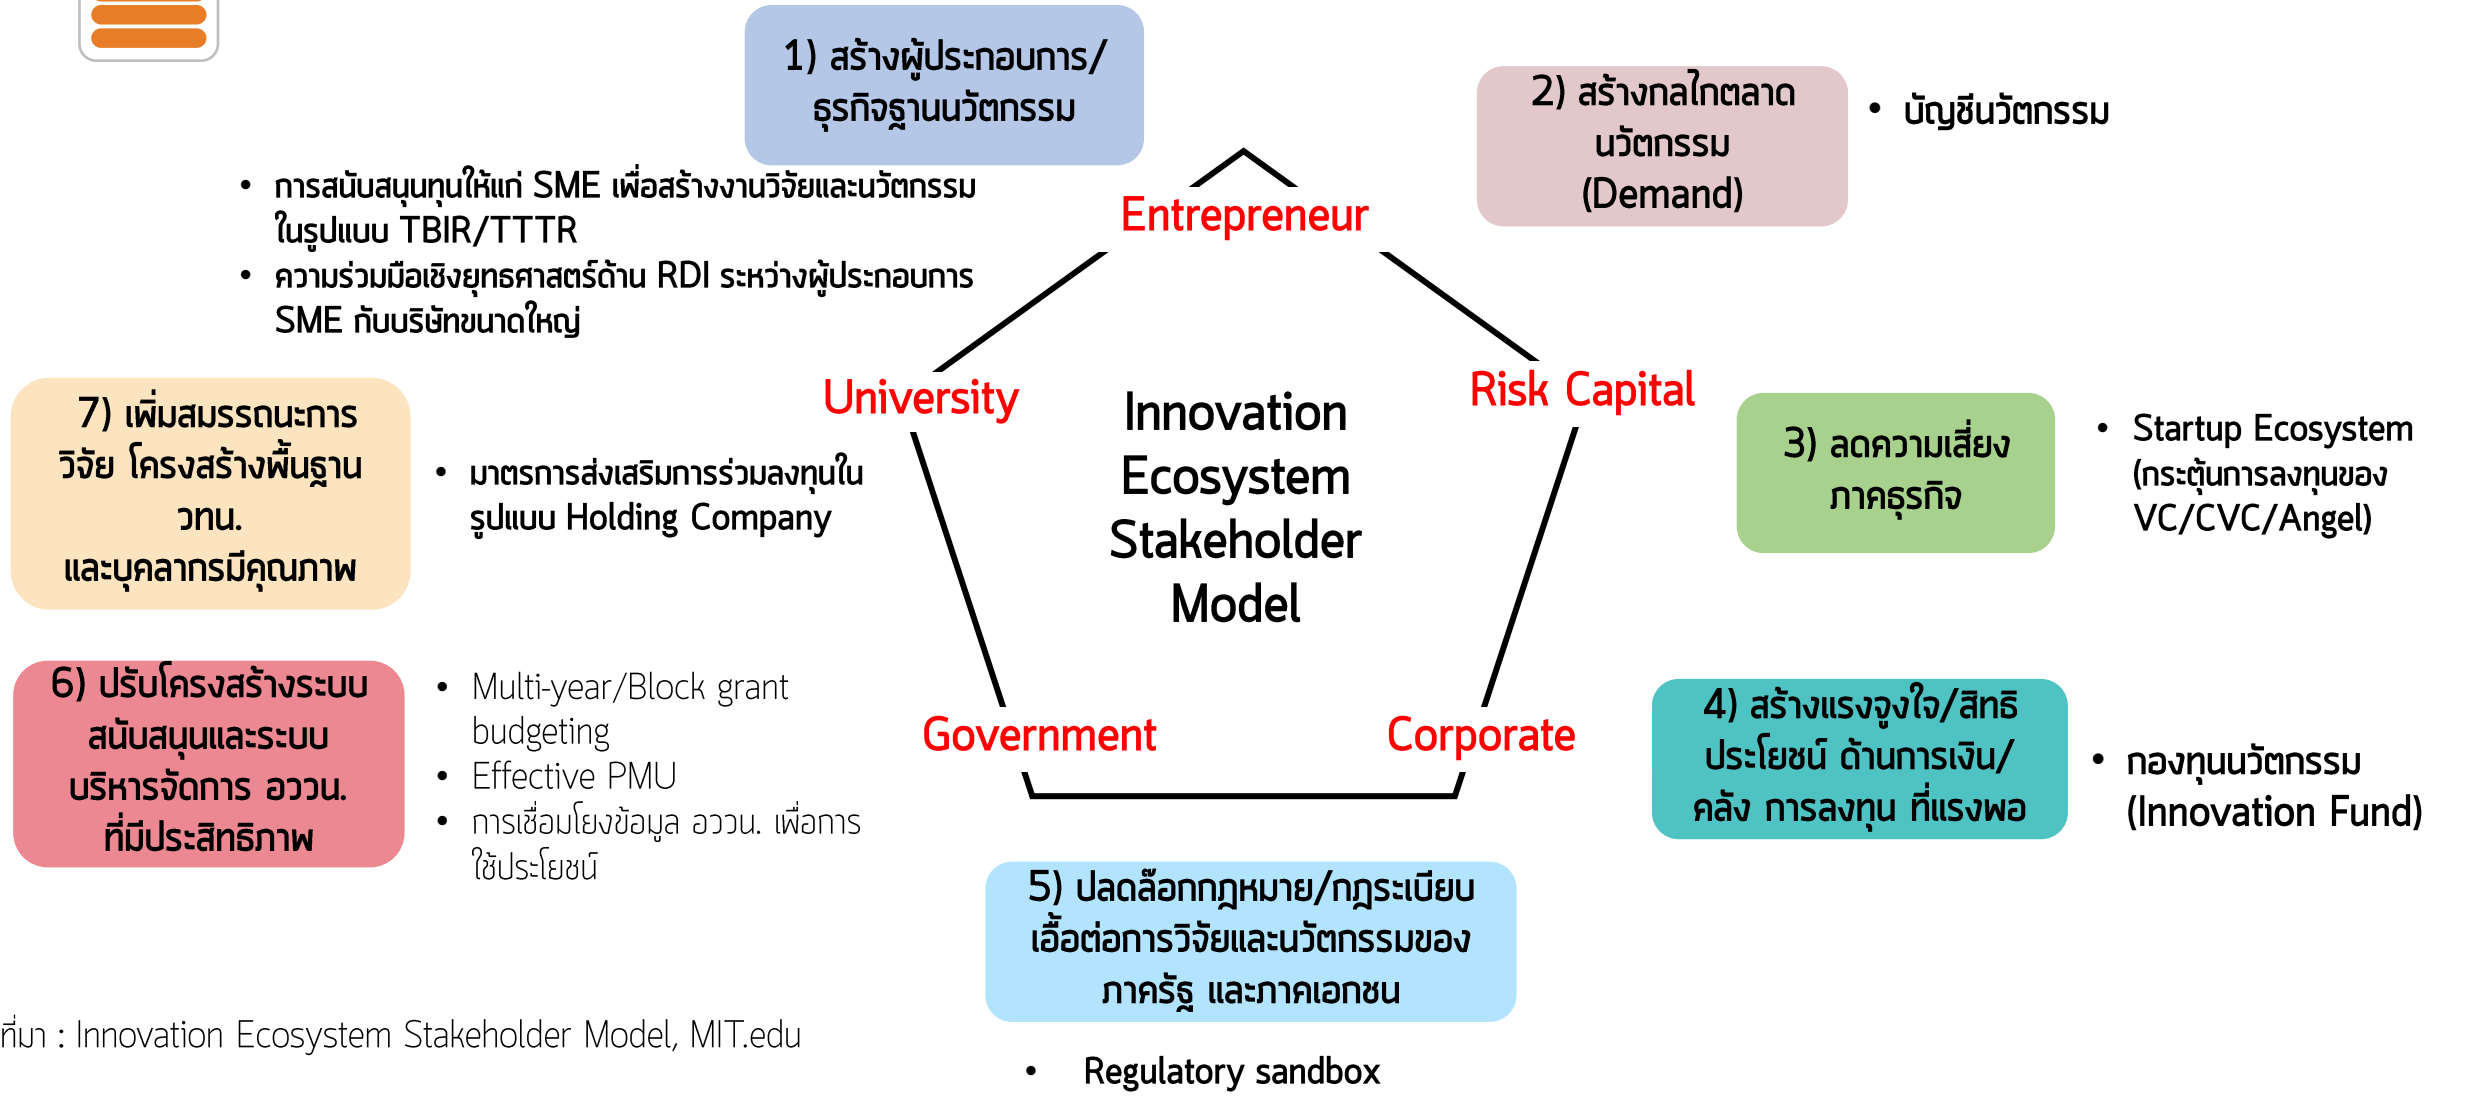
1) สร้างผู้ประกอบการ/ธุรกิจฐานนวัตกรรม

• การสนับสนุนทุนให้แก่ SME เพื่อสร้างงานวิจัยและนวัตกรรมในรูปแบบ TBIR/TTTR
• ความร่วมมือเชิงยุทธศาสตร์ด้าน RDI ระหว่างผู้ประกอบการ SME กับบริษัทขนาดใหญ่

2) สร้างกลไกตลาดนวัตกรรม (Demand)

• บัญชีนวัตกรรม

Entrepreneur

University

Risk Capital

Innovation Ecosystem Stakeholder Model

Government

Corporate

7) เพิ่มสมรรถนะการวิจัย โครงสร้างพื้นฐาน วทน. และบุคลากรมีคุณภาพ

• มาตรการส่งเสริมการร่วมลงทุนในรูปแบบ Holding Company

3) ลดความเสี่ยงภาคธุรกิจ

• Startup Ecosystem (กระตุ้นการลงทุนของ VC/CVC/Angel)

6) ปรับโครงสร้างระบบสนับสนุนและระบบบริหารจัดการ ววน. ที่มีประสิทธิภาพ

• Multi-year/Block grant budgeting
• Effective PMU
• การเชื่อมโยงข้อมูล ววน. เพื่อการใช้ประโยชน์

4) สร้างแรงจูงใจ/สิทธิประโยชน์ ด้านการเงิน/คลัง การลงทุน ที่แรงพอ

• กองทุนนวัตกรรม (Innovation Fund)

5) ปลดล็อกกฎหมาย/กฎระเบียบเอื้อต่อการวิจัยและนวัตกรรมของภาครัฐ และภาคเอกชน

• Regulatory sandbox

ที่มา : Innovation Ecosystem Stakeholder Model, MIT.edu